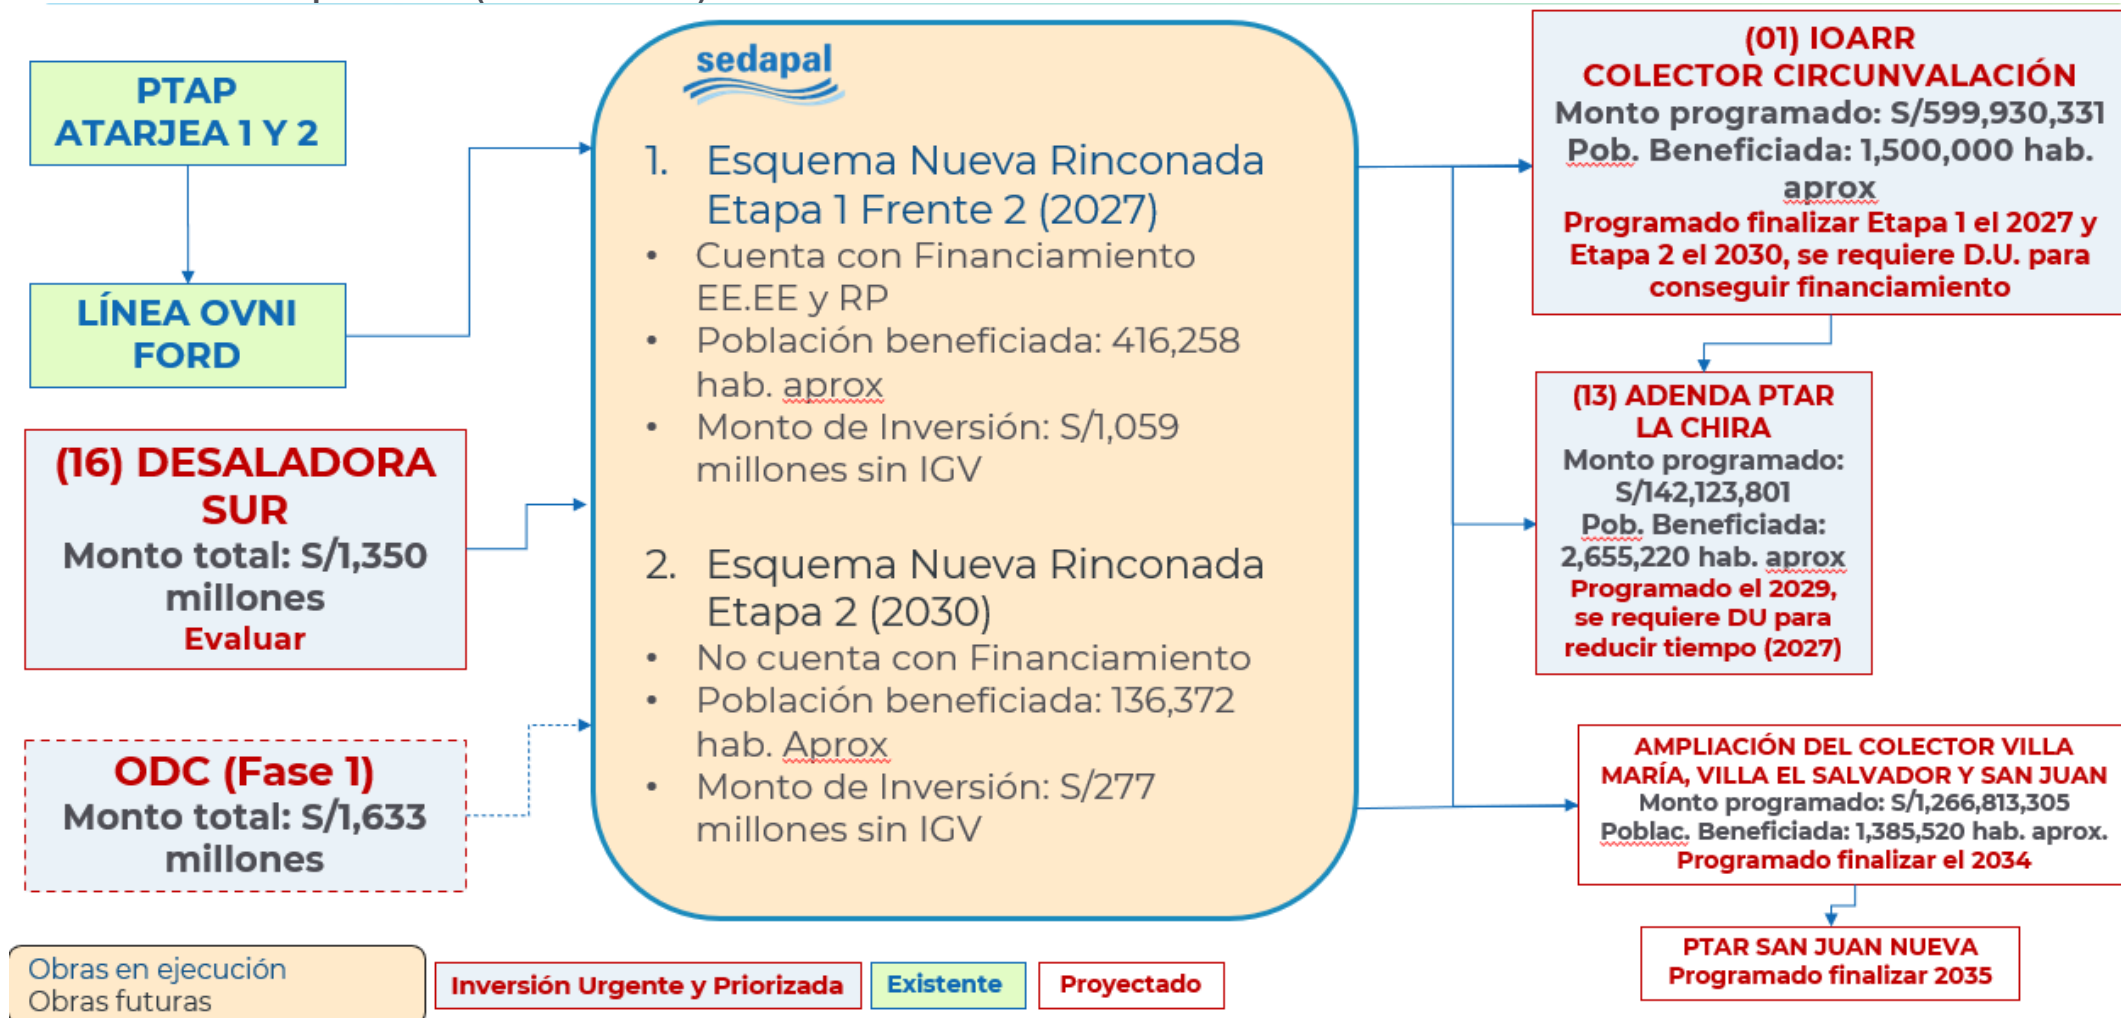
PTAP ATARJEA 1 Y 2

LÍNEA OVNI FORD

(16) DESALADORA SUR
Monto total: S/1,350 millones
Evaluar

ODC (Fase 1)
Monto total: S/1,633 millones

sedapal

1. Esquema Nueva Rinconada Etapa 1 Frente 2 (2027)
• Cuenta con Financiamiento EE.EE y RP
• Población beneficiada: 416,258 hab. aprox
• Monto de Inversión: S/1,059 millones sin IGV

2. Esquema Nueva Rinconada Etapa 2 (2030)
• No cuenta con Financiamiento
• Población beneficiada: 136,372 hab. Aprox
• Monto de Inversión: S/277 millones sin IGV

(01) IOARR
COLECTOR CIRCUNVALACIÓN
Monto programado: S/599,930,331
Pob. Beneficiada: 1,500,000 hab. aprox
Programado finalizar Etapa 1 el 2027 y Etapa 2 el 2030, se requiere D.U. para conseguir financiamiento

(13) ADENDA PTAR LA CHIRA
Monto programado: S/142,123,801
Pob. Beneficiada: 2,655,220 hab. aprox
Programado el 2029, se requiere DU para reducir tiempo (2027)

AMPLIACIÓN DEL COLECTOR VILLA MARÍA, VILLA EL SALVADOR Y SAN JUAN
Monto programado: S/1,266,813,305
Poblac. Beneficiada: 1,385,520 hab. aprox.
Programado finalizar el 2034

PTAR SAN JUAN NUEVA
Programado finalizar 2035

Obras en ejecución
Obras futuras

Inversión Urgente y Priorizada

Existente

Proyectado